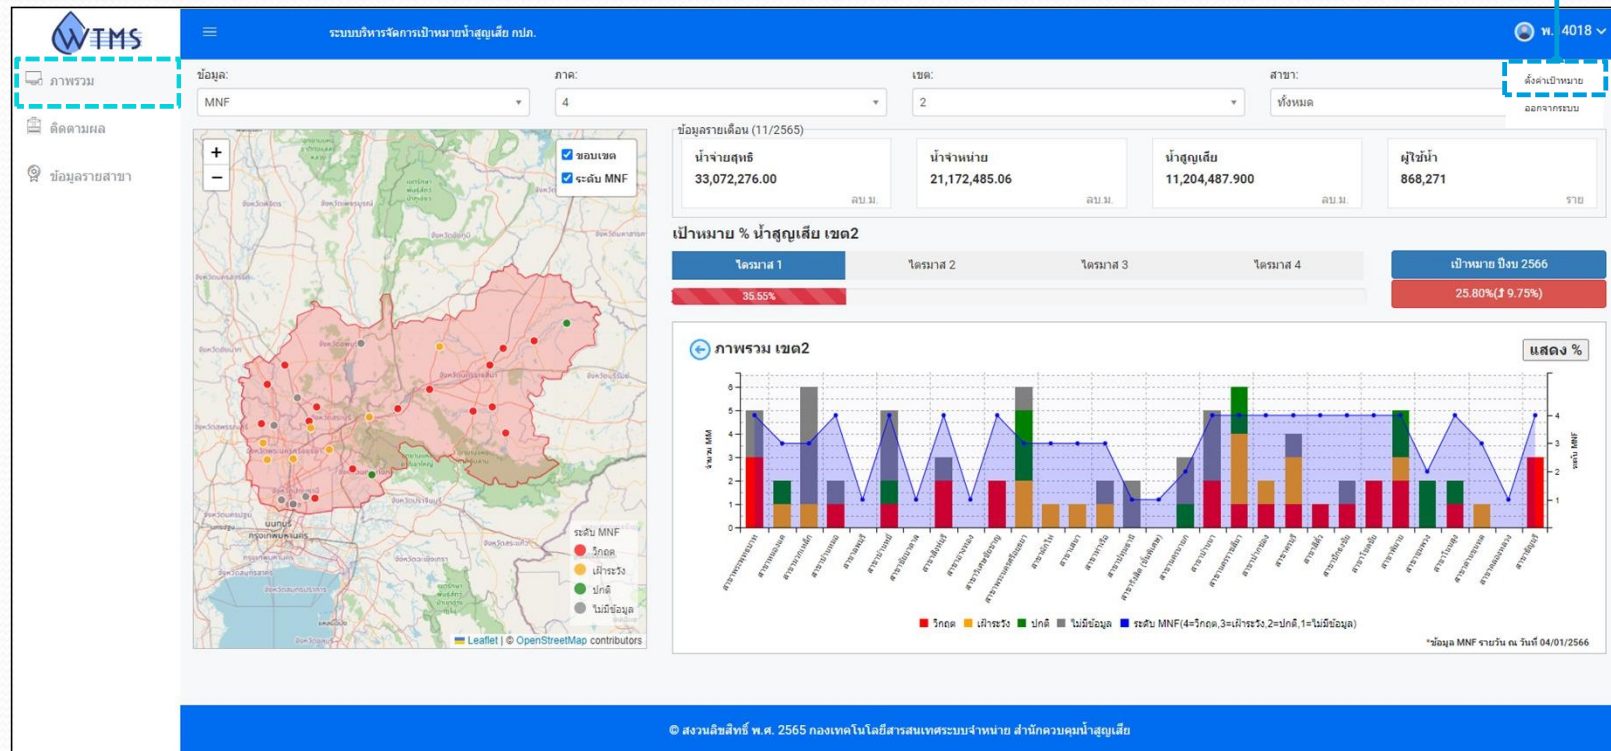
WTMS

ภาพรวม
ติดตามผล
ข้อมูลรายสาขา

ระบบบริหารจัดการเป้าหมายน้ำสูญเสีย กปภ.

พ. 4018

ตั้งค่าเป้าหมาย
ออกจากระบบ

ข้อมูล: MNF
ภาค: 4
เขต: 2
สาขา: ทั้งหมด

+
−
ขอบเขต
ระดับ MNF

ระดับ MNF
วิกฤต
เฝ้าระวัง
ปกติ
ไม่มีข้อมูล

Leaflet | © OpenStreetMap contributors

ข้อมูลรายเดือน (11/2565)

น้ำจ่ายสุทธิ
33,072,276.00
ลบ.ม.

น้ำจำหน่าย
21,172,485.06
ลบ.ม.

น้ำสูญเสีย
11,204,487.900
ลบ.ม.

ผู้ใช้น้ำ
868,271
ราย

เป้าหมาย % น้ำสูญเสีย เขต2

| ไตรมาส 1 | ไตรมาส 2 | ไตรมาส 3 | ไตรมาส 4 |
|---|---|---|---|

35.55%

เป้าหมาย ปีงบ 2566
25.80%(↑ 9.75%)

ภาพรวม เขต2

แสดง %

จำนวน MM
ระดับ MNF

0 1 2 3 4 5 6

1 2 3 4

วิกฤต เฝ้าระวัง ปกติ ไม่มีข้อมูล ระดับ MNF(4=วิกฤต,3=เฝ้าระวัง,2=ปกติ,1=ไม่มีข้อมูล)

*ข้อมูล MNF รายวัน ณ วันที่ 04/01/2566

© สงวนลิขสิทธิ์ พ.ศ. 2565 กองเทคโนโลยีสารสนเทศระบบจำหน่าย สำนักควบคุมน้ำสูญเสีย